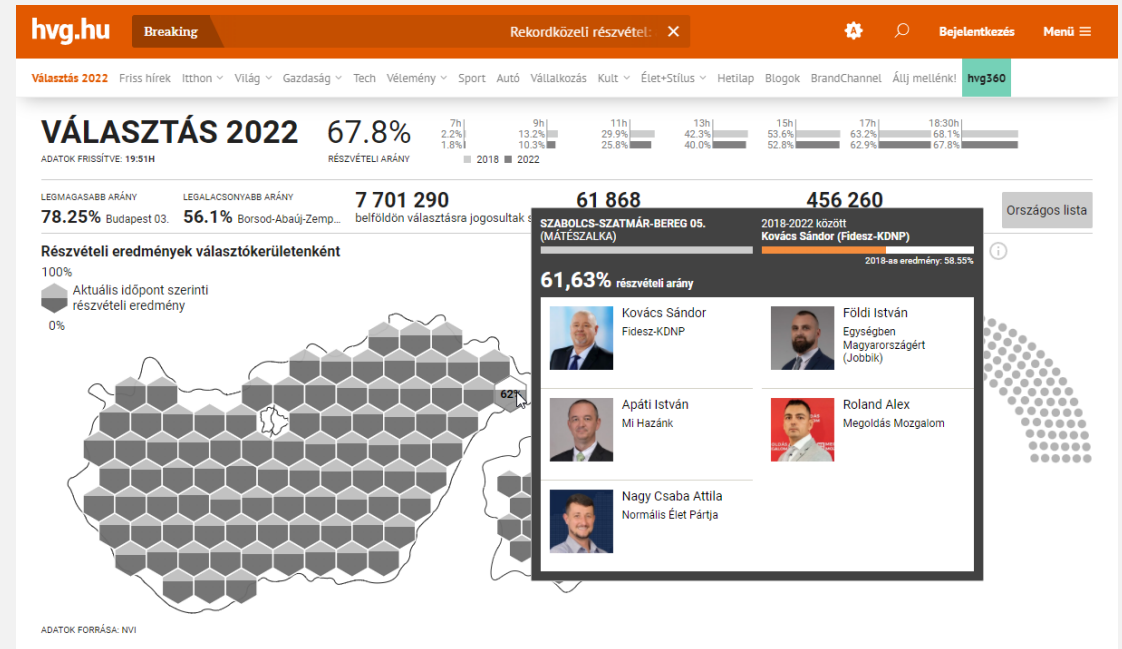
hvg.hu Breaking Rekordközeli részvétel: ✕ Bejelentkezés Menü

Választás 2022 Friss hírek Itthon Világ Gazdaság Tech Vélemény Sport Autó Vállalkozás Kult Élet+Stílus Hetilap Blogok BrandChannel Állj mellénk! hvg360

VÁLASZTÁS 2022
ADATOK FRISSÍTVE: 19:51H

67.8%
RÉSZVÉTELI ARÁNY

| 7h | 9h | 11h | 13h | 15h | 17h | 18:30h |
|---|---|---|---|---|---|---|
| 2.2% | 13.2% | 29.9% | 42.3% | 53.6% | 63.2% | 68.1% |
| 1.8% | 10.3% | 25.8% | 40.0% | 52.8% | 62.9% | 67.8% |

2018 2022

LEGMAGASABB ARÁNY
78.25% Budapest 03.

LEGALACSONYABB ARÁNY
56.1% Borsod-Abaúj-Zemp...

7 701 290
belföldön választásra jogosultak s

61 868

456 260

Országos lista

Részvételi eredmények választókerületenként
100%
Aktuális időpont szerinti részvételi eredmény
0%

62

SZABOLCS-SZATMÁR-BEREG 05. (MÁTÉSZALKA)
2018-2022 között
Kovács Sándor (Fidesz-KDNP)
2018-as eredmény: 58.55%

61,63% részvételi arány

Kovács Sándor
Fidesz-KDNP

Földi István
Egységben Magyarországért (Jobbik)

Apáti István
Mi Hazánk

Roland Alex
Megoldás Mozgalom

Nagy Csaba Attila
Normális Élet Pártja

ADATOK FORRÁSA: NVI